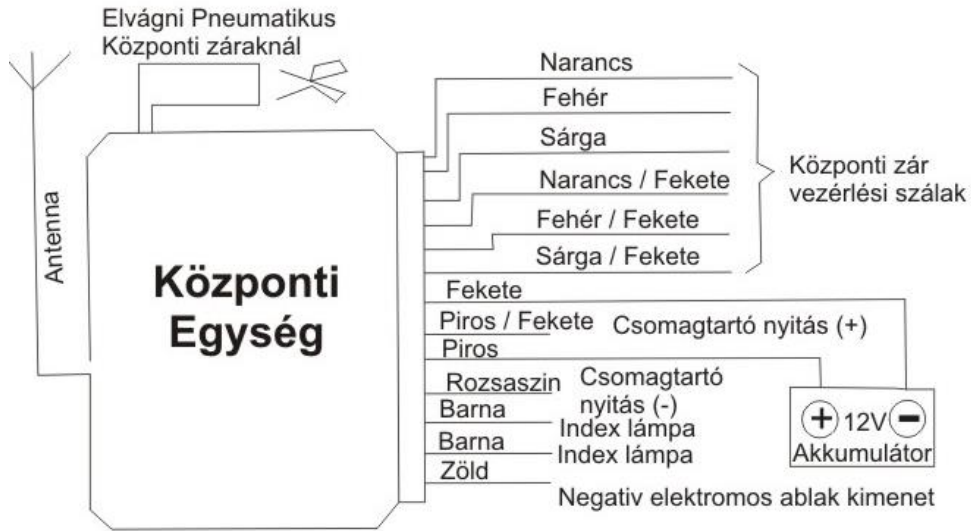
Elvágni Pneumatikus
Központi záraknál

Antenna

Központi
Egység

Narancs
Fehér
Sárga
Narancs / Fekete
Fehér / Fekete
Sárga / Fekete

Központi zár
vezérlési szálak

Fekete
Piros / Fekete
Csomagtartó nyitás (+)
Piros
Rozsaszin
Csomagtartó
nyitás (-)
Barna
Index lámpa
Barna
Index lámpa
Zöld
Negativ elektromos ablak kimenet

+ 12V −
Akkumulátor